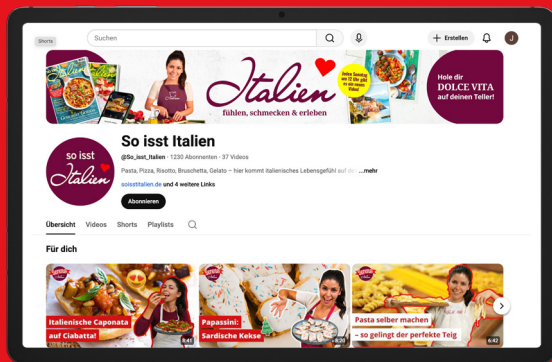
Shorts
Suchen
+ Erstellen
J

Italien
fühlen, schmecken & erleben
Jeden Sonntag um 12 Uhr gibt es ein neues Video!
Hole dir DOLCE VITA auf deinen Teller!

so isst Italien

So isst Italien
@So_isst_Italien · 1230 Abonnenten · 37 Videos
Pasta, Pizza, Risotto, Bruschetta, Gelato – hier kommt italienisches Lebensgefühl auf den ...mehr
soisstitalien.de und 4 weitere Links
Abonnieren

Übersicht Videos Shorts Playlists

Für dich

Italienische Caponata auf Ciabatta!
8:41
Papassini: Sardische Kekse
8:25
Pasta selber machen – so gelingt der perfekte Teig
6:42